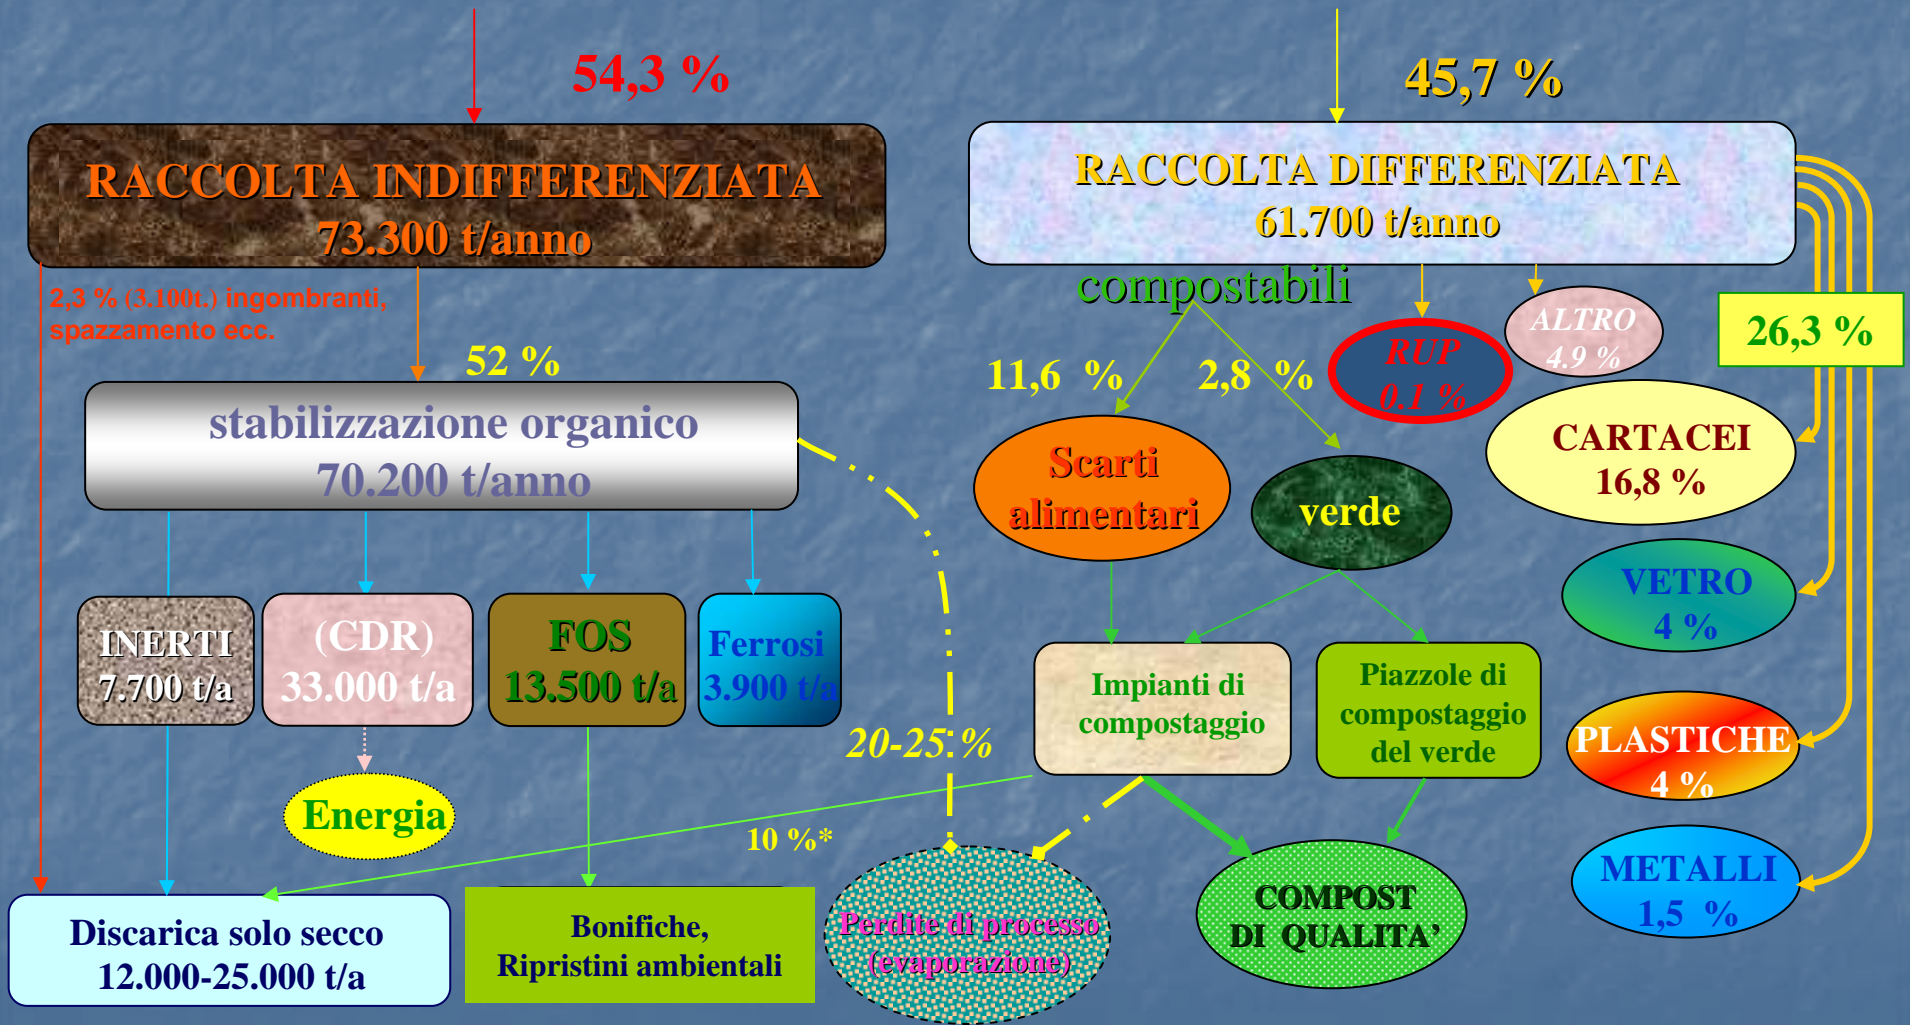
54,3 %

45,7 %

RACCOLTA INDIFFERENZIATA
73.300 t/anno

RACCOLTA DIFFERENZIATA
61.700 t/anno

2,3 % (3.100t.) ingombranti, spazzamento ecc.

compostabili

52 %

11,6 %

2,8 %

RUP
0,1 %

ALTRO
4,9 %

26,3 %

stabilizzazione organico
70.200 t/anno

Scarti alimentari

verde

CARTACEI
16,8 %

VETRO
4 %

INERTI
7.700 t/a

(CDR)
33.000 t/a

FOS
13.500 t/a

Ferrosi
3.900 t/a

Impianti di compostaggio

Piazzole di compostaggio del verde

20-25 %

PLASTICHE
4 %

Energia

10 %*

METALLI
1,5 %

Discarica solo secco
12.000-25.000 t/a

Bonifiche,
Ripristini ambientali

Perdite di processo
(evaporazione)

COMPOST
DI QUALITA'